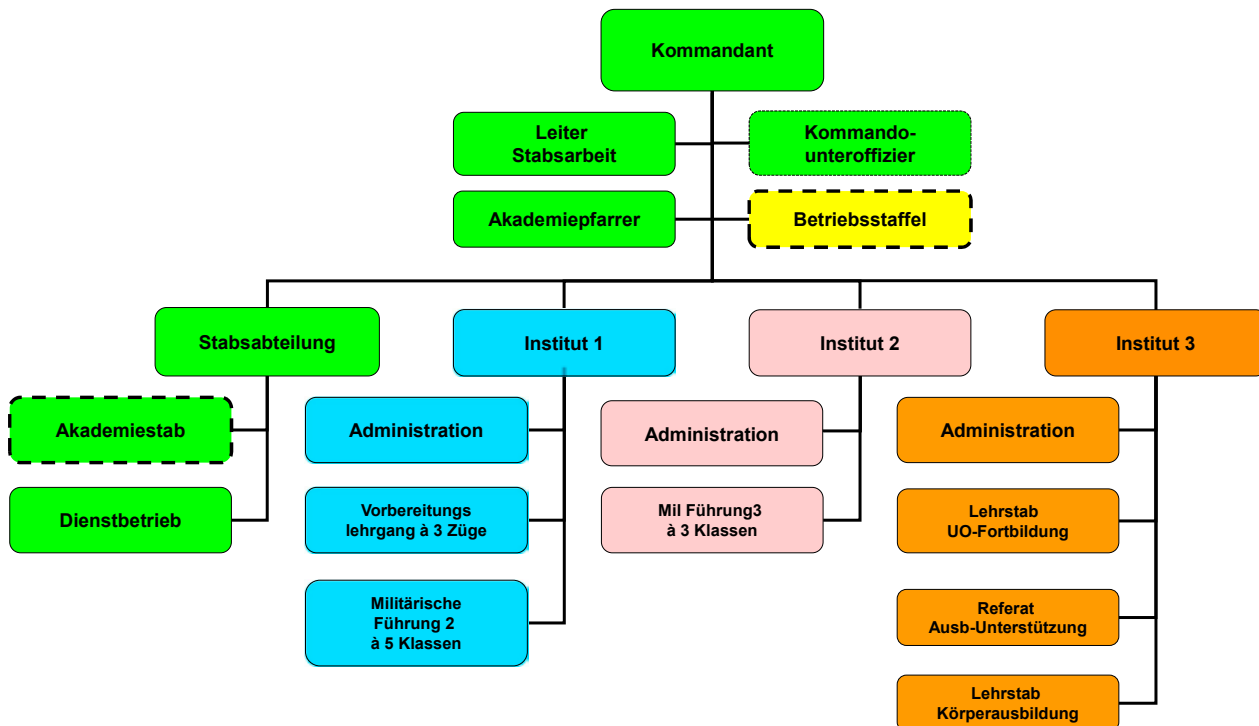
Kommandant

Leiter Stabsarbeit

Kommando-unteroffizier

Akademiepfarrer

Betriebsstaffel

Stabsabteilung

Institut 1

Institut 2

Institut 3

Akademiestab

Dienstbetrieb

Administration

Vorbereitungs lehrgang à 3 Züge

Militärische Führung 2 à 5 Klassen

Administration

Mil Führung3 à 3 Klassen

Administration

Lehrstab UO-Fortbildung

Referat Ausb-Unterstützung

Lehrstab Körperausbildung